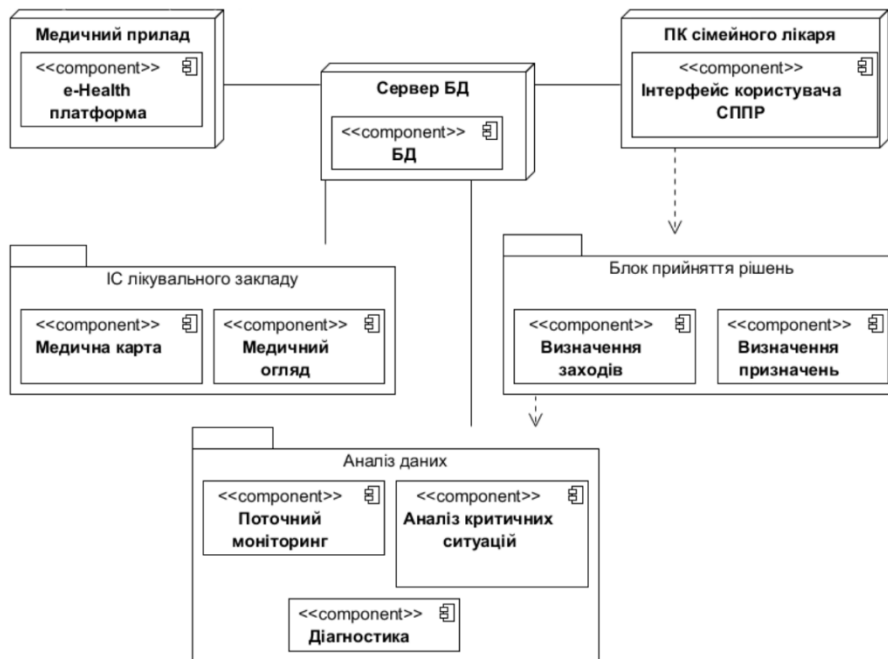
Медичний прилад
<<component>>
e-Health платформа

Сервер БД
<<component>>
БД

ПК сімейного лікаря
<<component>>
Інтерфейс користувача СППР

ІС лікувального закладу
<<component>>
Медична карта
<<component>>
Медичний огляд

Блок прийняття рішень
<<component>>
Визначення заходів
<<component>>
Визначення призначень

Аналіз даних
<<component>>
Поточний моніторинг
<<component>>
Аналіз критичних ситуацій
<<component>>
Діагностика